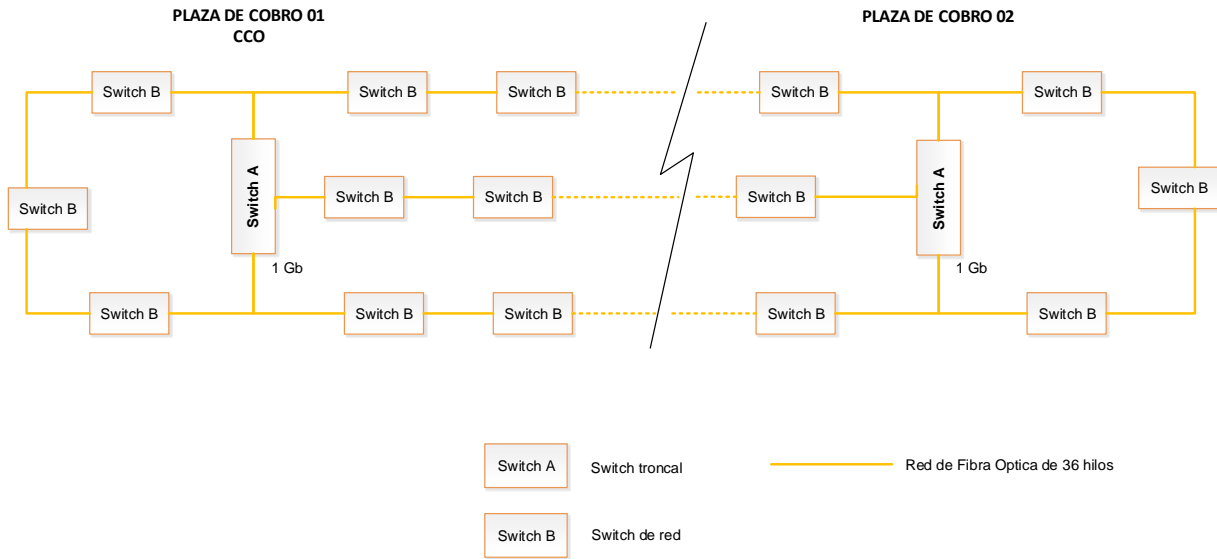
PLAZA DE COBRO 01
CCO

PLAZA DE COBRO 02

Switch B
Switch B
Switch B
Switch B
Switch B

Switch A
Switch B
Switch B
Switch B
Switch A
Switch B
Switch B

1 Gb
1 Gb

Switch B
Switch B
Switch B
Switch B
Switch B
Switch B

Switch A
Switch troncal
Red de Fibra Optica de 36 hilos

Switch B
Switch de red